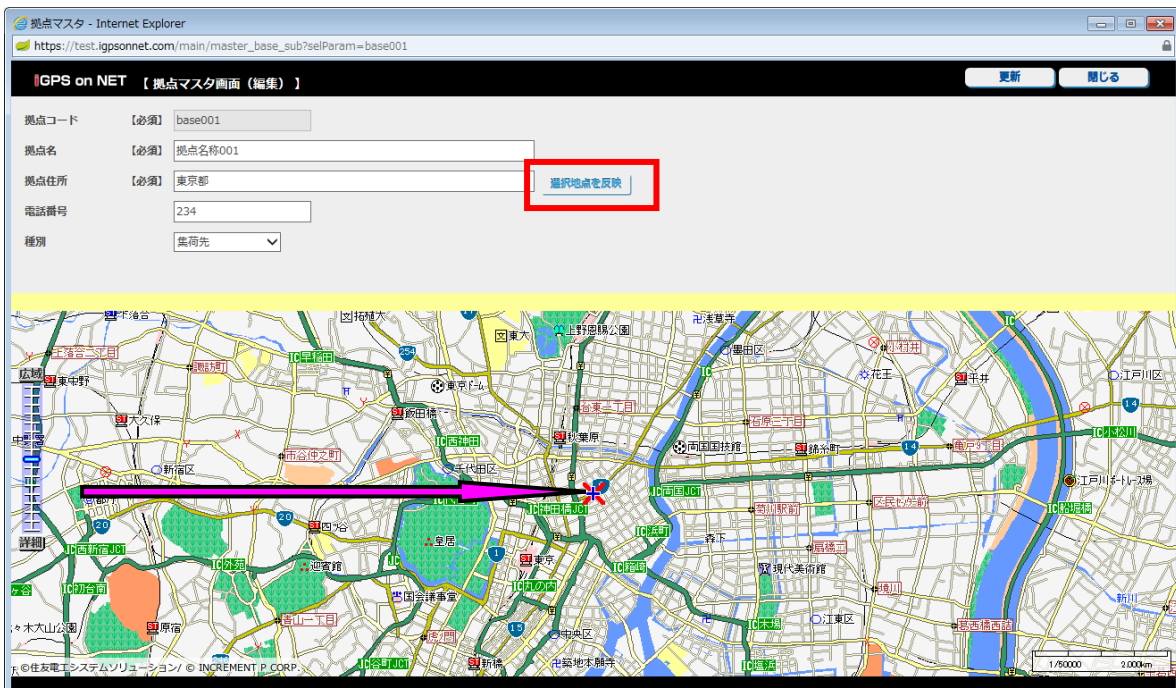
拠点マスタ - Internet Explorer

https://test.igpsonnet.com/main/master_base_sub?selParam=base001

GPS on NET 【 拠点マスタ画面（編集） 】

更新

閉じる

拠点コード 【必須】 base001

拠点名 【必須】 拠点名称001

拠点住所 【必須】 東京都

選択地点を反映

電話番号 234

種別 集荷先

広域

詳細

上落合二丁目
東中野
大久保
新宿区
諏訪町
早稲田
254
東京ドーム
飯田橋
市谷仲之町
西神田
千代田区
四谷
20
皇居
迎賓館
西新宿JCT
初台南
外苑
国会議事堂
青山一丁目
木大山公園
原宿
谷町JCT
虎ノ門
新橋
1
東京
丸の内
15
中央区
築地本願寺
東大
上野恩賜公園
秋葉原
台東一丁目
神田橋JCT
浅草寺
墨田区
両国国技館
両国JCT
浜町
箱崎
森下
木場
江東区
石原三丁目
錦糸町
菊川駅前
扇橋
現代美術館
塩浜
花王
千井
亀戸
江戸川区
小松川
江戸川ボートレース場
船堀橋
大島
新川
葛西橋西詰
14
小村井
堀之内
1/50000
2,000km
©住友電工システムソリューション/ © INCREMENT P CORP.